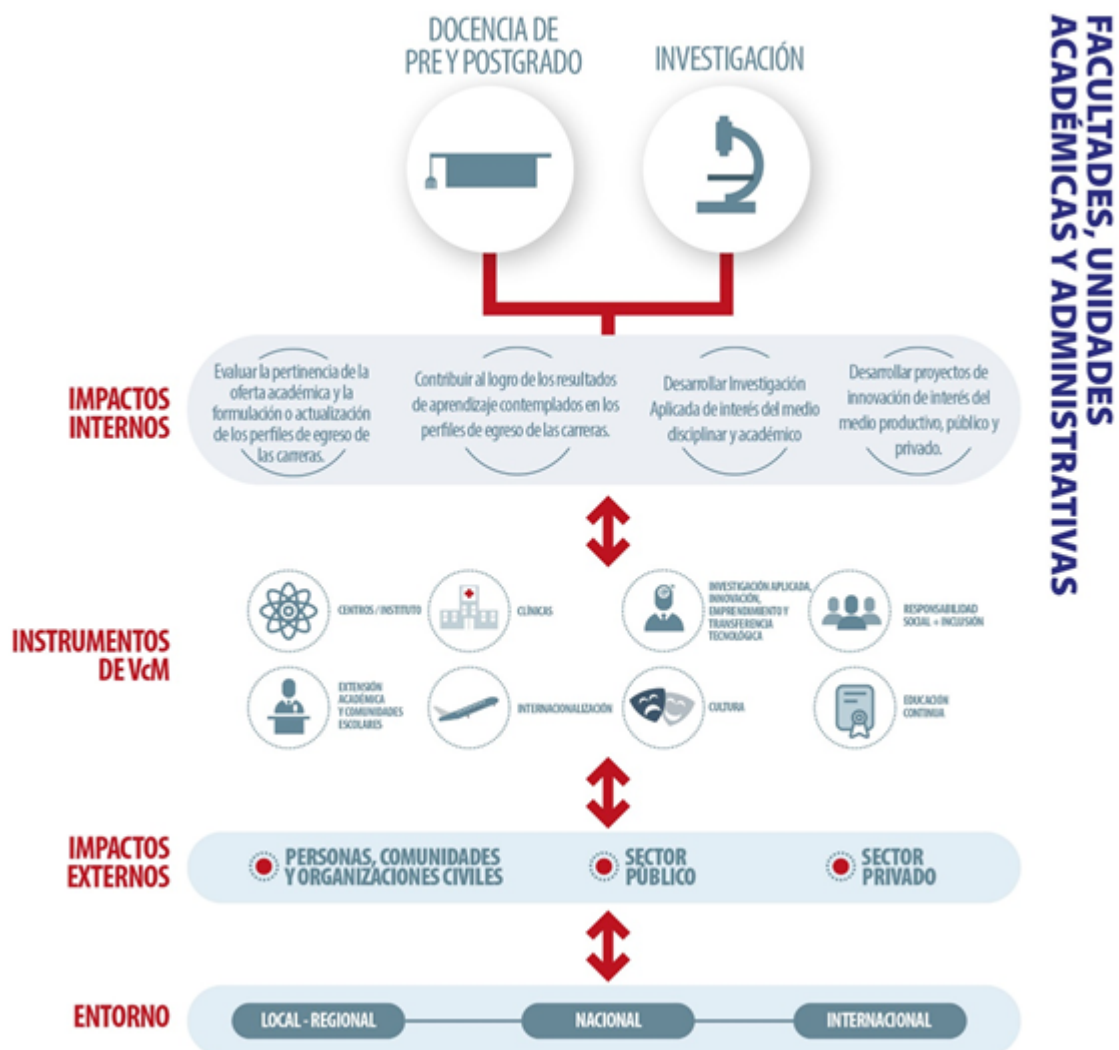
DOCENCIA DE PRE Y POSTGRADO

INVESTIGACIÓN

FACULTADES, UNIDADES ACADÉMICAS Y ADMINISTRATIVAS

IMPACTOS INTERNOS

Evaluar la pertinencia de la oferta académica y la formulación o actualización de los perfiles de egreso de las carreras.

Contribuir al logro de los resultados de aprendizaje contemplados en los perfiles de egreso de las carreras.

Desarrollar Investigación Aplicada de interés del medio disciplinar y académico

Desarrollar proyectos de innovación de interés del medio productivo, público y privado.

INSTRUMENTOS DE VcM

CENTROS / INSTITUTO

CLÍNICAS

INVESTIGACIÓN APLICADA, INNOVACIÓN, EMPRENDIMIENTO Y TRANSFERENCIA TECNOLÓGICA

RESPONSABILIDAD SOCIAL + INCLUSIÓN

EXTENSIÓN ACADÉMICA Y COMUNIDADES ESCOLARES

INTERNACIONALIZACIÓN

CULTURA

EDUCACIÓN CONTINUA

IMPACTOS EXTERNOS

PERSONAS, COMUNIDADES Y ORGANIZACIONES CIVILES

SECTOR PÚBLICO

SECTOR PRIVADO

ENTORNO

LOCAL - REGIONAL

NACIONAL

INTERNACIONAL